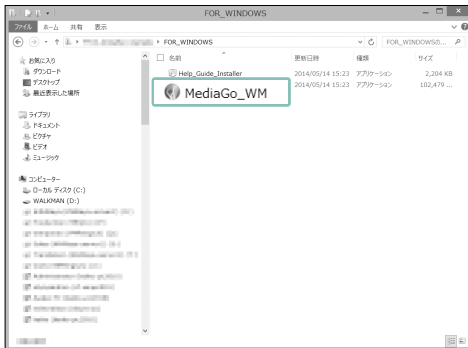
FOR_WINDOWS

ファイル ホーム 共有 表示

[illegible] ▸ FOR_WINDOWS

FOR_WINDOWSの... 

お気に入り
ダウンロード
デスクトップ
最近表示した場所

ライブラリ
ドキュメント
ピクチャ
ビデオ
ミュージック

コンピューター
ローカル ディスク (C:)
WALKMAN (D:)
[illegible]

| 名前 | 更新日時 | 種類 | サイズ |
|---|---|---|---|
| Help_Guide_Installer | 2014/05/14 15:23 | アプリケーション | 2,204 KB |
| MediaGo_WM | 2014/05/14 15:23 | アプリケーション | 102,479 ... |

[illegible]